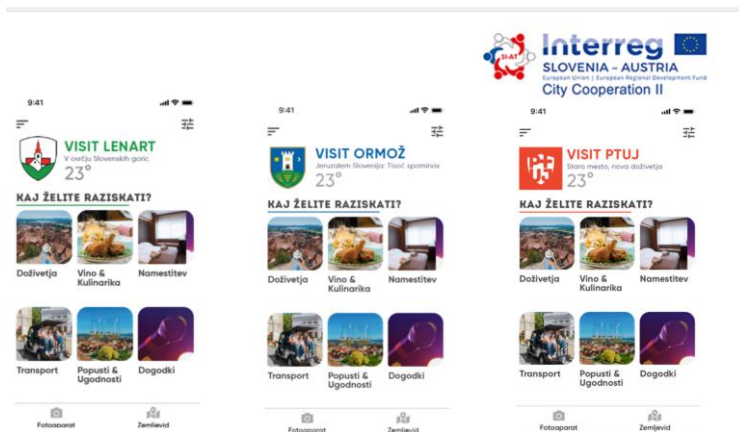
SI-AT

Interreg
SLOVENIA – AUSTRIA
European Union | European Regional Development Fund
City Cooperation II

9:41

VISIT LENART
V osrčju Slovenskih goric
23°

KAJ ŽELITE RAZISKATI?

Doživetja
Vino & Kulinarika
Namestitev
Transport
Popusti & Ugodnosti
Dogodki

Fotoaparat
Zemljevid

9:41

VISIT ORMOŽ
Jeruzalem Slovenija: Tisoč spominov
23°

KAJ ŽELITE RAZISKATI?

Doživetja
Vino & Kulinarika
Namestitev
Transport
Popusti & Ugodnosti
Dogodki

Fotoaparat
Zemljevid

9:41

VISIT PTUJ
Staro mesto, nova doživetja
23°

KAJ ŽELITE RAZISKATI?

Doživetja
Vino & Kulinarika
Namestitev
Transport
Popusti & Ugodnosti
Dogodki

Fotoaparat
Zemljevid